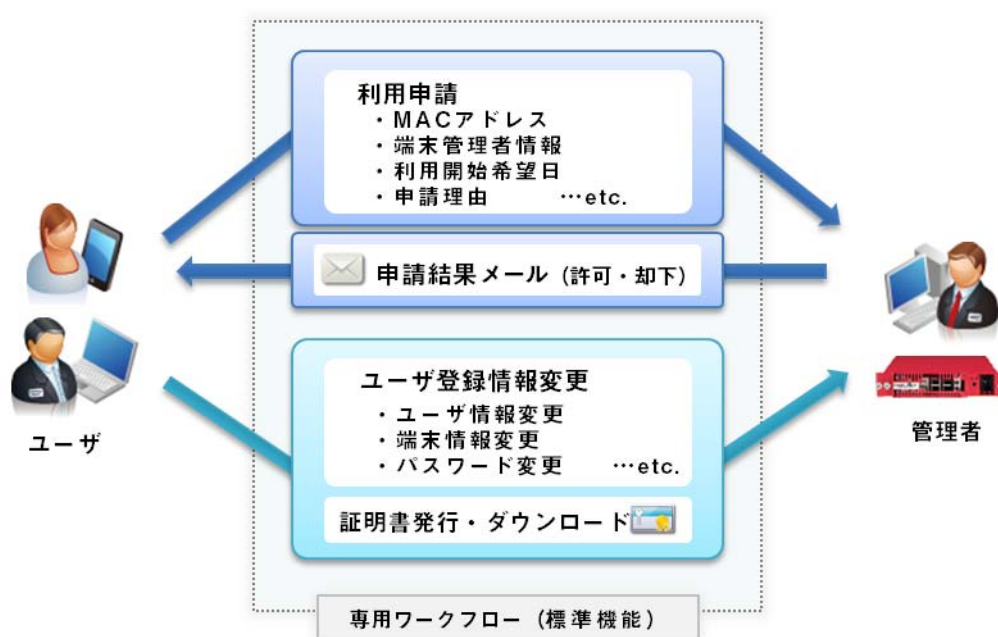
利用申請
・MACアドレス
・端末管理者情報
・利用開始希望日
・申請理由 …etc.

申請結果メール（許可・却下）

ユーザ登録情報変更
・ユーザ情報変更
・端末情報変更
・パスワード変更 …etc.

証明書発行・ダウンロード

ユーザ

管理者

専用ワークフロー（標準機能）